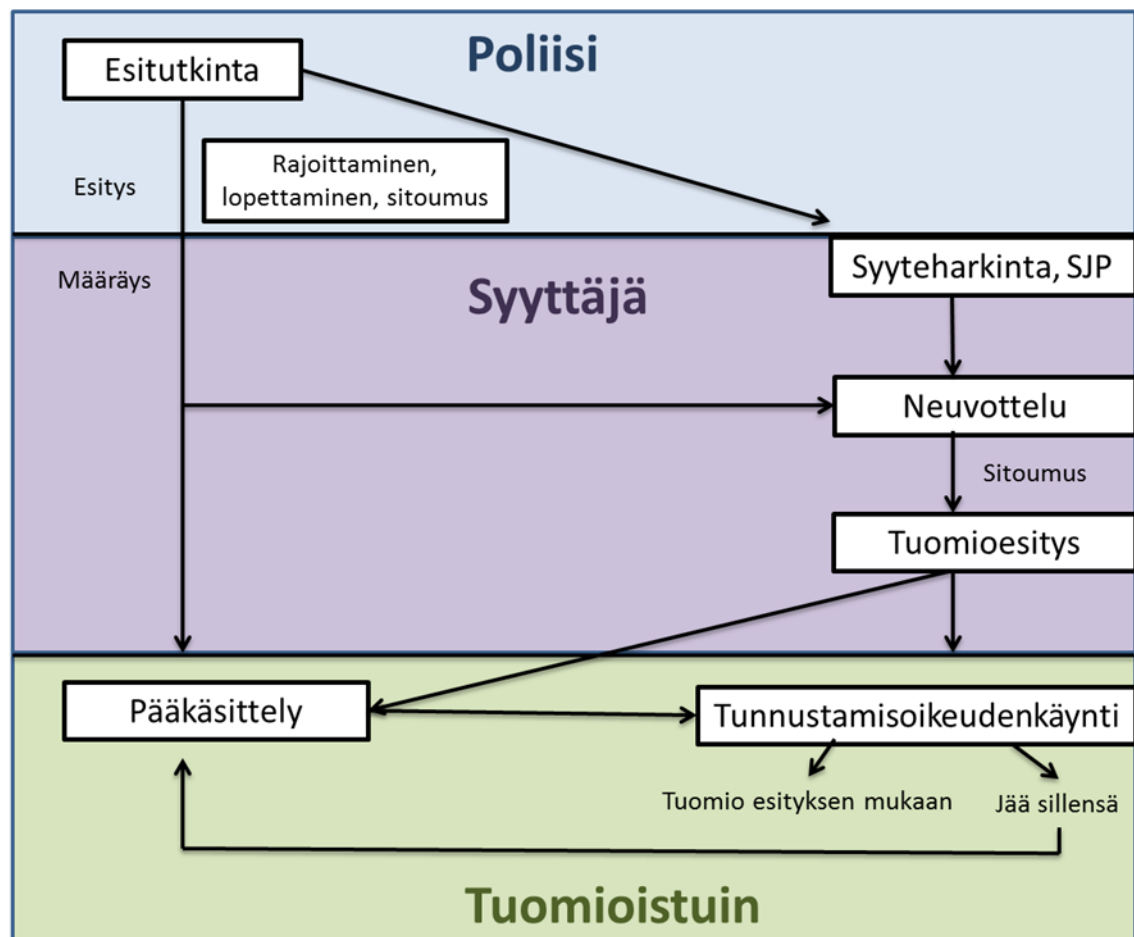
Poliisi

Esitutkinta

Rajoittaminen, lopettaminen, sitoumus

Esitys

Määräys

Syyttäjä

Syyteharkinta, SJP

Neuvottelu

Sitoumus

Tuomioesitys

Pääkäsittely

Tunnustamisoikeudenkäynti

Tuomio esityksen mukaan

Jää sillensä

Tuomioistuin